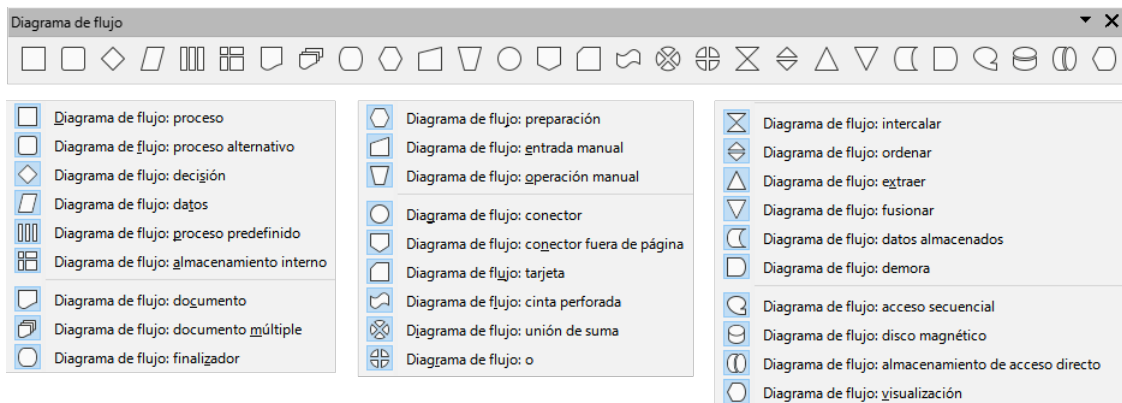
Diagrama de flujo

Diagrama de flujo: proceso
Diagrama de flujo: proceso alternativo
Diagrama de flujo: decisión
Diagrama de flujo: datos
Diagrama de flujo: proceso predefinido
Diagrama de flujo: almacenamiento interno
Diagrama de flujo: documento
Diagrama de flujo: documento múltiple
Diagrama de flujo: finalizador

Diagrama de flujo: preparación
Diagrama de flujo: entrada manual
Diagrama de flujo: operación manual
Diagrama de flujo: conector
Diagrama de flujo: conector fuera de página
Diagrama de flujo: tarjeta
Diagrama de flujo: cinta perforada
Diagrama de flujo: unión de suma
Diagrama de flujo: o

Diagrama de flujo: intercalar
Diagrama de flujo: ordenar
Diagrama de flujo: extraer
Diagrama de flujo: fusionar
Diagrama de flujo: datos almacenados
Diagrama de flujo: demora
Diagrama de flujo: acceso secuencial
Diagrama de flujo: disco magnético
Diagrama de flujo: almacenamiento de acceso directo
Diagrama de flujo: visualización